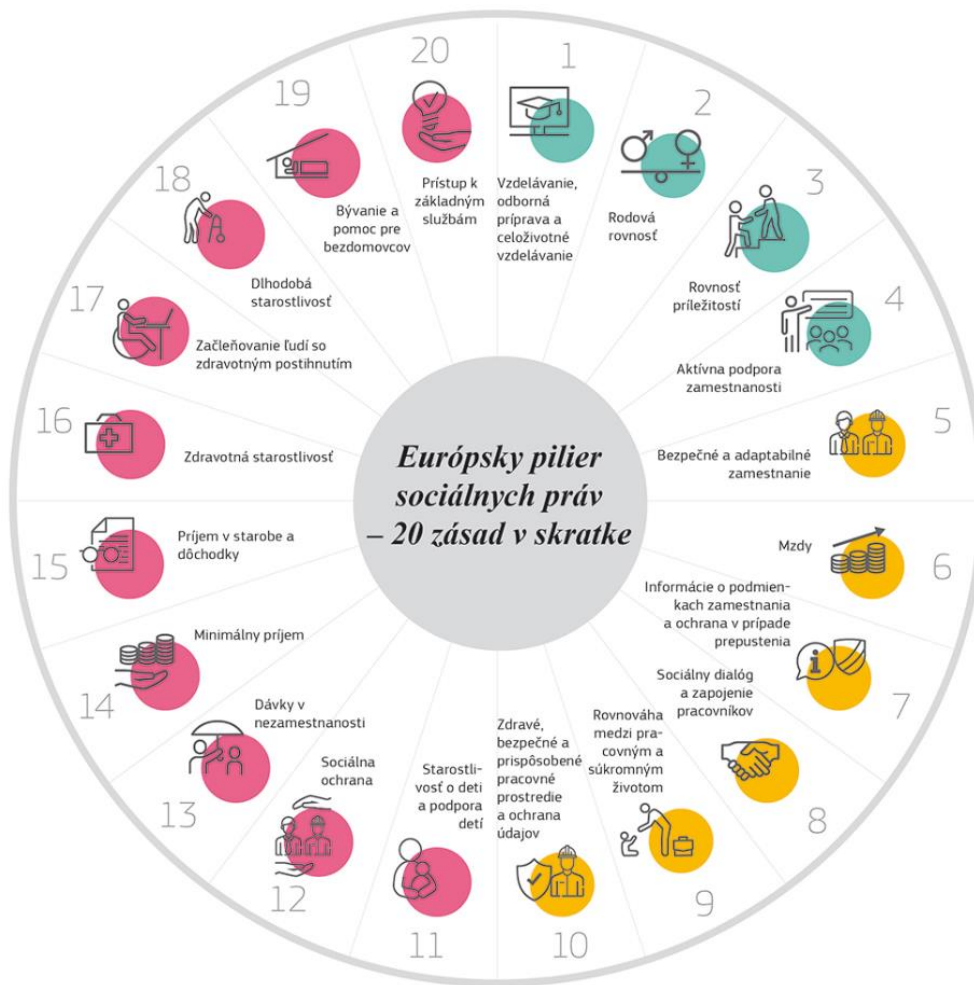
Európsky pilier sociálnych práv – 20 zásad v skratke

1
Vzdelávanie, odborná príprava a celoživotné vzdelávanie

2
Rodová rovnosť

3
Rovnosť príležitostí

4
Aktívna podpora zamestnanosti

5
Bezpečné a adaptabilné zamestnanie

6
Mzdy

7
Informácie o podmienkach zamestnania a ochrana v prípade prepustenia

8
Sociálny dialóg a zapojenie pracovníkov

9
Rovnováha medzi pracovným a súkromným životom

10
Zdravé, bezpečné a prispôsobené pracovné prostredie a ochrana údajov

11
Starostlivosť o deti a podpora detí

12
Sociálna ochrana

13
Dávky v nezamestnanosti

14
Minimálny príjem

15
Príjem v starobe a dôchodky

16
Zdravotná starostlivosť

17
Začleňovanie ľudí so zdravotným postihnutím

18
Dlhodobá starostlivosť

19
Bývanie a pomoc pre bezdomovcov

20
Prístup k základným službám